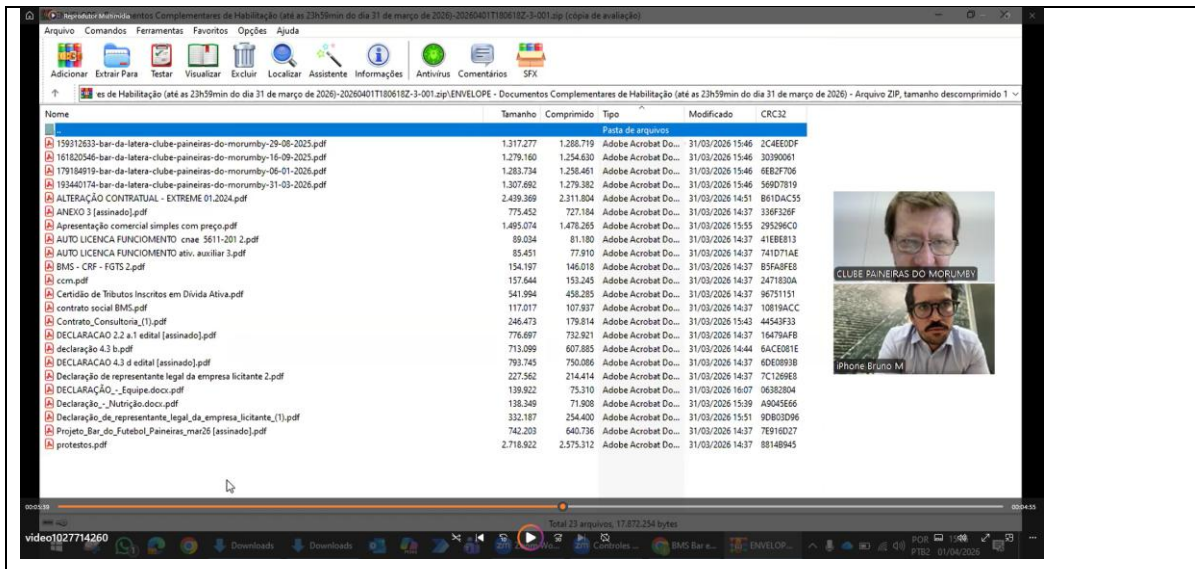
Reprodutor Multimídia ntos Complementares de Habilitação (até as 23h59min do dia 31 de março de 2026)-20260401T180618Z-3-001.zip (cópia de avaliação)

Arquivo Comandos Ferramentas Favoritos Opções Ajuda

Adicionar Extrair Para Testar Visualizar Excluir Localizar Assistente Informações Antivírus Comentários SFX

es de Habilitação (até as 23h59min do dia 31 de março de 2026)-20260401T180618Z-3-001.zip\ENVELOPE - Documentos Complementares de Habilitação (até as 23h59min do dia 31 de março de 2026) - Arquivo ZIP, tamanho descomprimido 1

| Nome | Tamanho | Comprimido | Tipo | Modificado | CRC32 |
|---|---|---|---|---|---|
| .. | | | Pasta de arquivos | | |
| 159312633-bar-da-latera-clube-paineiras-do-morumby-29-08-2025.pdf | 1.317.277 | 1.288.719 | Adobe Acrobat Do... | 31/03/2026 15:46 | 2C4EE0DF |
| 161820546-bar-da-latera-clube-paineiras-do-morumby-16-09-2025.pdf | 1.279.160 | 1.254.630 | Adobe Acrobat Do... | 31/03/2026 15:46 | 30390061 |
| 179184919-bar-da-latera-clube-paineiras-do-morumby-06-01-2026.pdf | 1.283.734 | 1.258.461 | Adobe Acrobat Do... | 31/03/2026 15:46 | 6EB2F706 |
| 193440174-bar-da-latera-clube-paineiras-do-morumby-31-03-2026.pdf | 1.307.692 | 1.279.382 | Adobe Acrobat Do... | 31/03/2026 15:46 | 569D7819 |
| ALTERAÇÃO CONTRATUAL - EXTREME 01.2024.pdf | 2.439.369 | 2.311.804 | Adobe Acrobat Do... | 31/03/2026 14:51 | B61DAC55 |
| ANEXO 3 [assinado].pdf | 775.452 | 727.184 | Adobe Acrobat Do... | 31/03/2026 14:37 | 336F326F |
| Apresentação comercial simples com preço.pdf | 1.495.074 | 1.478.265 | Adobe Acrobat Do... | 31/03/2026 15:55 | 295296C0 |
| AUTO LICENCA FUNCIOMENTO cnae 5611-201 2.pdf | 89.034 | 81.180 | Adobe Acrobat Do... | 31/03/2026 14:37 | 41EBE813 |
| AUTO LICENCA FUNCIOMENTO ativ. auxiliar 3.pdf | 85.451 | 77.910 | Adobe Acrobat Do... | 31/03/2026 14:37 | 741D71AE |
| BMS - CRF - FGTS 2.pdf | 154.197 | 146.018 | Adobe Acrobat Do... | 31/03/2026 14:37 | B5FA8FE8 |
| ccm.pdf | 157.644 | 153.245 | Adobe Acrobat Do... | 31/03/2026 14:37 | 2471830A |
| Certidão de Tributos Inscritos em Divida Ativa.pdf | 541.994 | 458.285 | Adobe Acrobat Do... | 31/03/2026 14:37 | 96751151 |
| contrato social BMS.pdf | 117.017 | 107.937 | Adobe Acrobat Do... | 31/03/2026 14:37 | 10819ACC |
| Contrato_Consultoria_(1).pdf | 246.473 | 179.814 | Adobe Acrobat Do... | 31/03/2026 15:43 | 44543F33 |
| DECLARACAO 2.2 a.1 edital [assinado].pdf | 776.697 | 732.921 | Adobe Acrobat Do... | 31/03/2026 14:37 | 16479AFB |
| declaração 4.3 b.pdf | 713.099 | 607.885 | Adobe Acrobat Do... | 31/03/2026 14:44 | 6ACE081E |
| DECLARACAO 4.3 d edital [assinado].pdf | 793.745 | 750.086 | Adobe Acrobat Do... | 31/03/2026 14:37 | 6DE0893B |
| Declaração de representante legal da empresa licitante 2.pdf | 227.562 | 214.414 | Adobe Acrobat Do... | 31/03/2026 14:37 | 7C1269E8 |
| DECLARAÇÃO_-_Equipe.docx.pdf | 139.922 | 75.310 | Adobe Acrobat Do... | 31/03/2026 16:07 | 06382804 |
| Declaração_-_Nutrição.docx.pdf | 138.349 | 71.908 | Adobe Acrobat Do... | 31/03/2026 15:39 | A9045E66 |
| Declaração_de_representante_legal_da_empresa_licitante_(1).pdf | 332.187 | 254.400 | Adobe Acrobat Do... | 31/03/2026 15:51 | 9DB03D96 |
| Projeto_Bar_do_Futebol_Paineiras_mar26 [assinado].pdf | 742.203 | 640.736 | Adobe Acrobat Do... | 31/03/2026 14:37 | 7E916D27 |
| protestos.pdf | 2.718.922 | 2.575.312 | Adobe Acrobat Do... | 31/03/2026 14:37 | 8814B945 |

CLUBE PAINEIRAS DO MORUMBY

iPhone Bruno M

00:05:39 00:04:55

Total 23 arquivos, 17.872.254 bytes

video1027714260

Downloads Downloads Controles BMS Bar e... ENVELOP... POR PTB2 15:46 01/04/2026